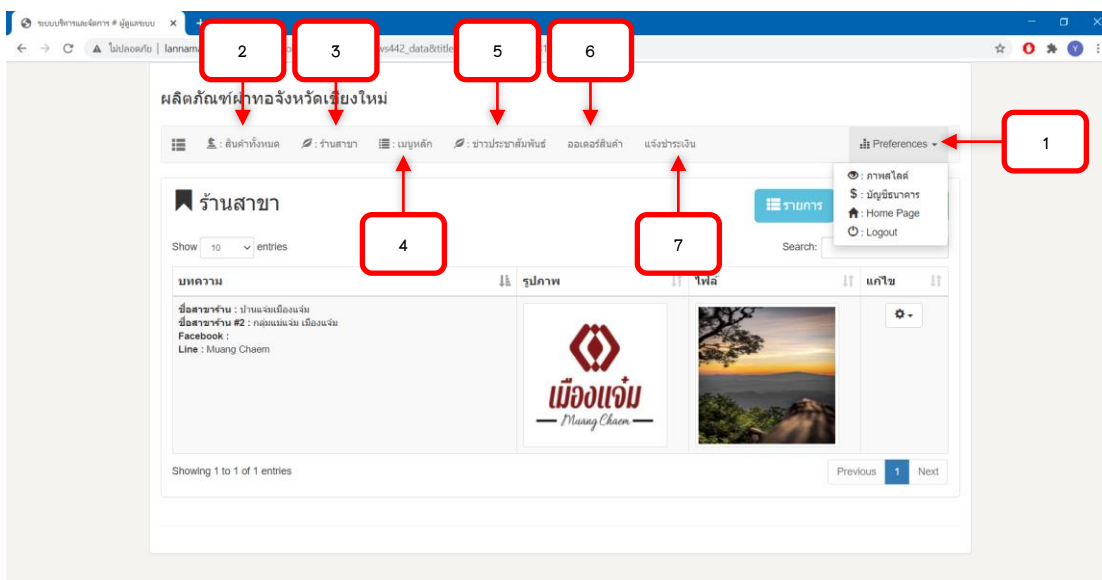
ระบบบริหารและจัดการ # ผู้ดูแลระบบ

ไม่ปลอดภัย | lannama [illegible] ws442_data&title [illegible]

2

3

5

6

ผลิตภัณฑ์ผ้าทอจังหวัดเชียงใหม่

: สินค้าทั้งหมด

: ร้านสาขา

: เมนูหลัก

: ข่าวประชาสัมพันธ์

ออเดอร์สินค้า

แจ้งชำระเงิน

Preferences

1

: ภาพสไลด์

: บัญชีธนาคาร

: Home Page

: Logout

ร้านสาขา

รายการ

4

7

Show 10 entries

Search:

| บทความ | รูปภาพ | ไฟล์ | แก้ไข |
|---|---|---|---|
| ชื่อสาขาร้าน : บ้านแจ่มเมืองแจ่ม<br>ชื่อสาขาร้าน #2 : กลุ่มแม่แจ่ม เมืองแจ่ม<br>Facebook :<br>Line : Muang Chaem | เมืองแจ่ม<br>Muang Chaem | | |

Showing 1 to 1 of 1 entries

Previous 1 Next